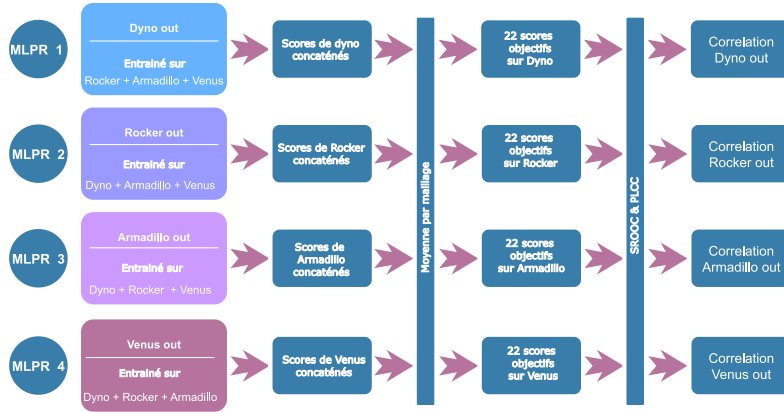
MLPR 1

Dyno out

Entraîné sur

Rocker + Armadillo + Venus

Scores de dyno concaténés

22 scores objectifs sur Dyno

Correlation Dyno out

MLPR 2

Rocker out

Entraîné sur

Dyno + Armadillo + Venus

Scores de Rocker concaténés

22 scores objectifs sur Rocker

Correlation Rocker out

MLPR 3

Armadillo out

Entraîné sur

Dyno + Rocker + Venus

Scores de Armadillo concaténés

22 scores objectifs sur Armadillo

Correlation Armadillo out

MLPR 4

Venus out

Entraîné sur

Dyno + Rocker + Armadillo

Scores de Venus concaténés

22 scores objectifs sur Venus

Correlation Venus out

Moyenne par maillage

SROCC & PLCC